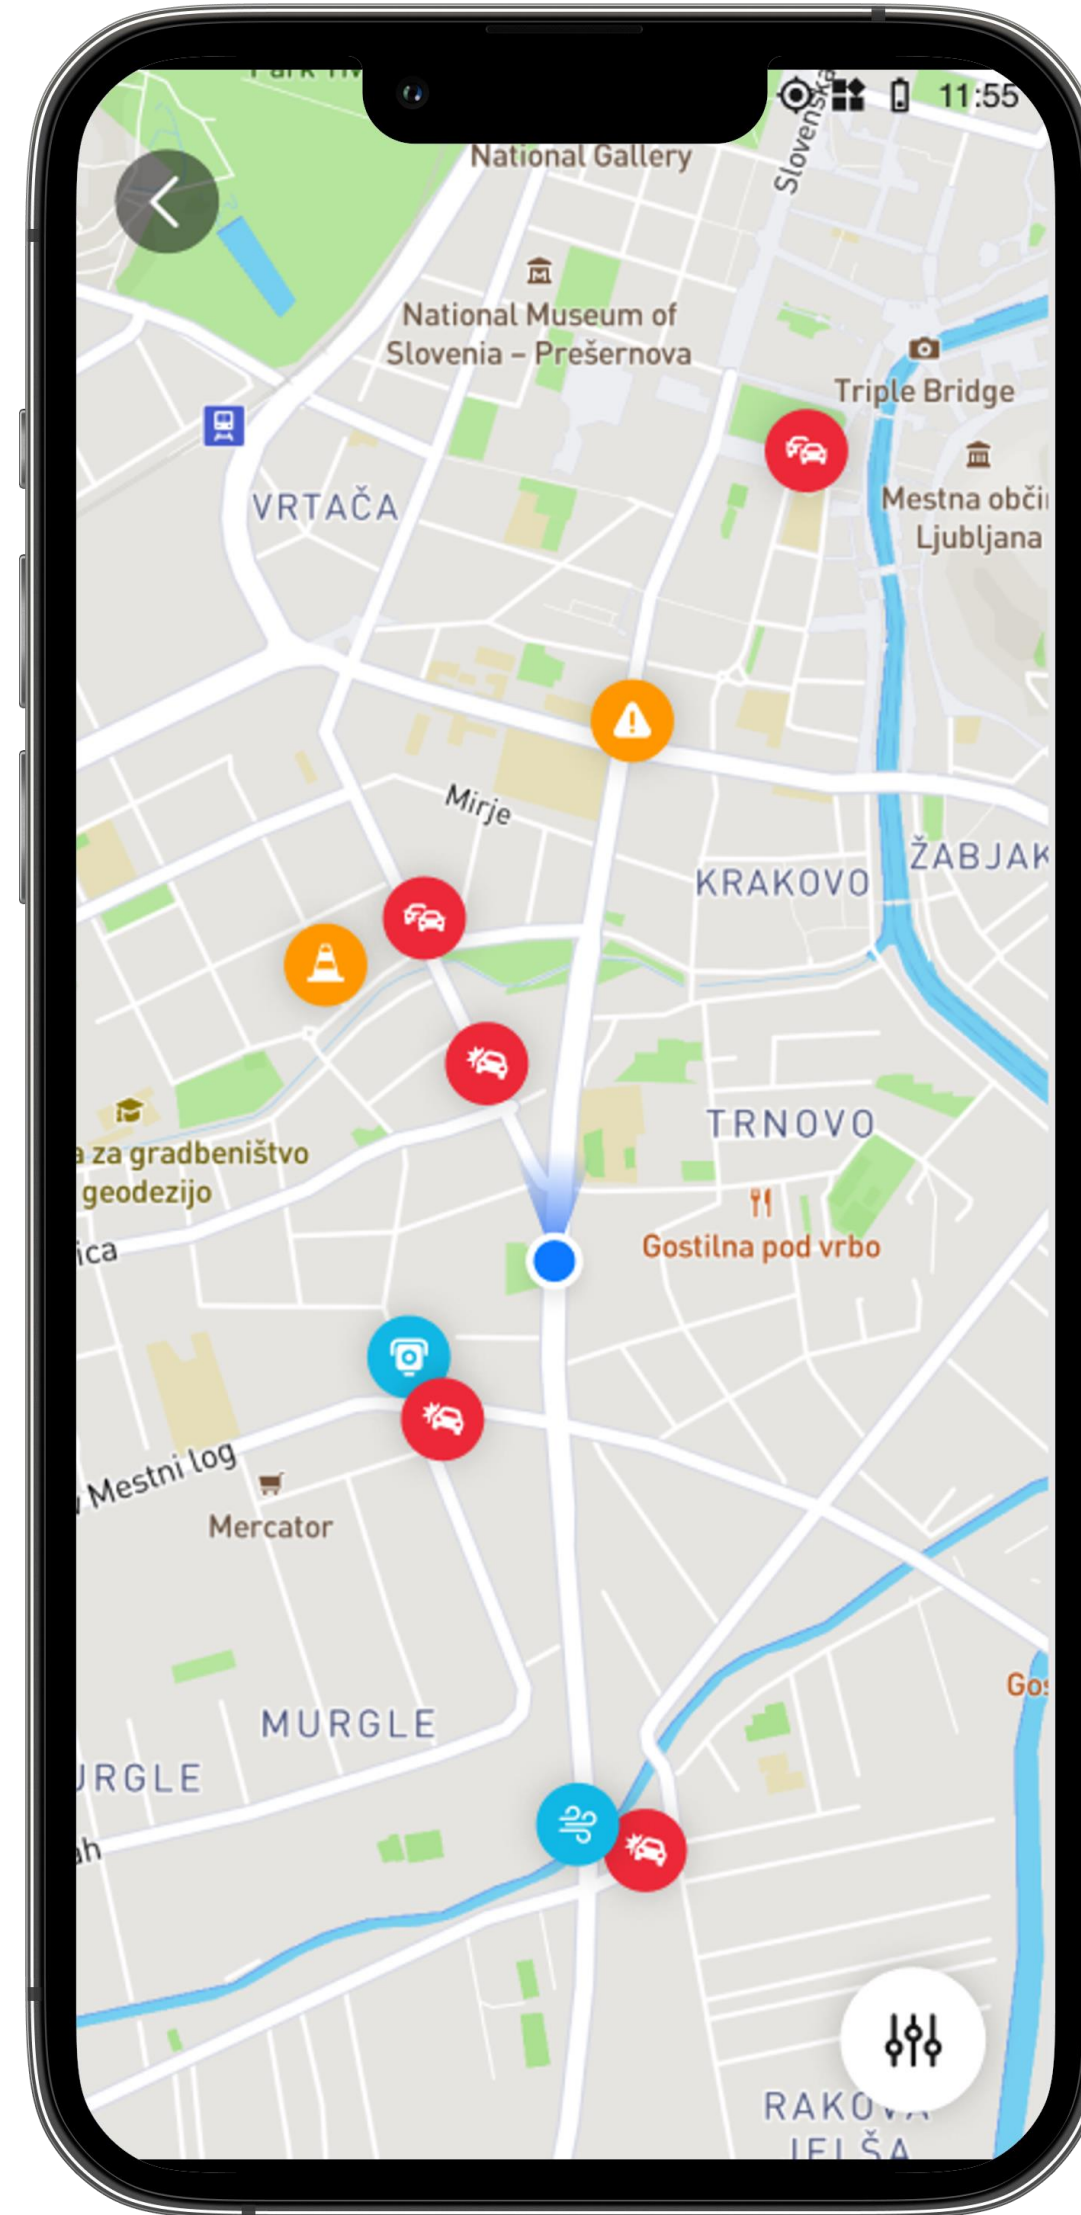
11:55

Slovenska

National Gallery

National Museum of Slovenia – Prešernova

Triple Bridge

Mestna obči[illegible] Ljubljana

VRTAČA

Mirje

KRAKOVO

ŽABJAK

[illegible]a za gradbeništvo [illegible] geodezijo

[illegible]ica

TRNOVO

Gostilna pod vrbo

Mestni log

Mercator

MURGLE

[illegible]RGLE

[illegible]h

Gos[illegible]

RAKOV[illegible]

JELŠA